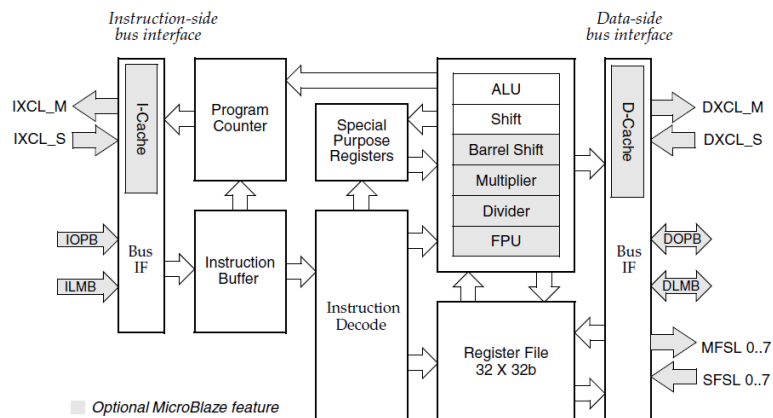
Instruction-side
bus interface

Data-side
bus interface

IXCL_M

IXCL_S

I-Cache

Program
Counter

Special
Purpose
Registers

ALU

Shift

Barrel Shift

Multiplier

Divider

FPU

D-Cache

DXCL_M

DXCL_S

IOPB

ILMB

Bus
IF

Instruction
Buffer

Instruction
Decode

Bus
IF

DOPB

DLMB

Register File
32 X 32b

MFSL 0..7

SFSL 0..7

Optional MicroBlaze feature